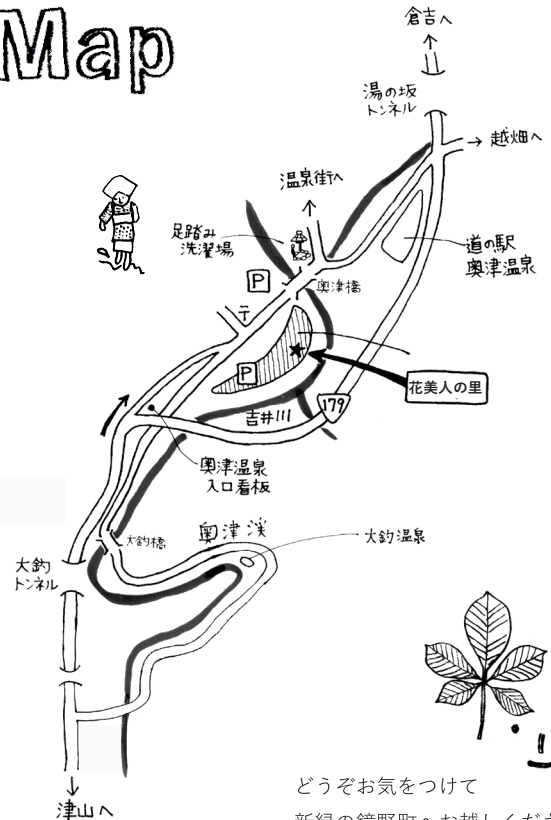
Map

倉吉へ

湯の坂
トンネル

→ 越畑へ

温泉街へ

足踏み
洗濯場

道の駅
奥津温泉

P

奥津橋

〒

P

花美人の里

吉井川

179

奥津温泉
入口看板

奥津渓

大釣橋

大釣温泉

大釣
トンネル

津山へ

どうぞお気をつけて

新緑の鏡野町へお越しくだ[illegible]